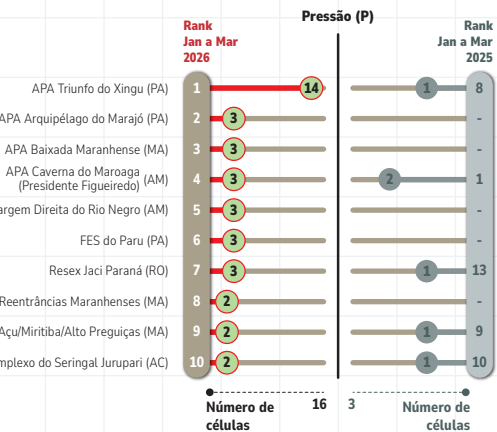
Pressão (P)

Rank Jan a Mar 2026

Rank Jan a Mar 2025

| | Rank 2026 | | | Rank 2025 |
|---|---|---|---|---|
| APA Triunfo do Xingu (PA) | 1 | 14 | 1 | 8 |
| APA Arquipélago do Marajó (PA) | 2 | 3 | | - |
| APA Baixada Maranhense (MA) | 3 | 3 | | - |
| APA Caverna do Maroaga (Presidente Figueiredo) (AM) | 4 | 3 | 2 | 1 |
| argem Direita do Rio Negro (AM) | 5 | 3 | | - |
| FES do Paru (PA) | 6 | 3 | | - |
| Resex Jaci Paraná (RO) | 7 | 3 | 1 | 13 |
| Reentrâncias Maranhenses (MA) | 8 | 2 | | - |
| Açu/Miritiba/Alto Preguiças (MA) | 9 | 2 | 1 | 9 |
| mplexo do Seringal Jurupari (AC) | 10 | 2 | 1 | 10 |

Número de células 16

3 Número de células